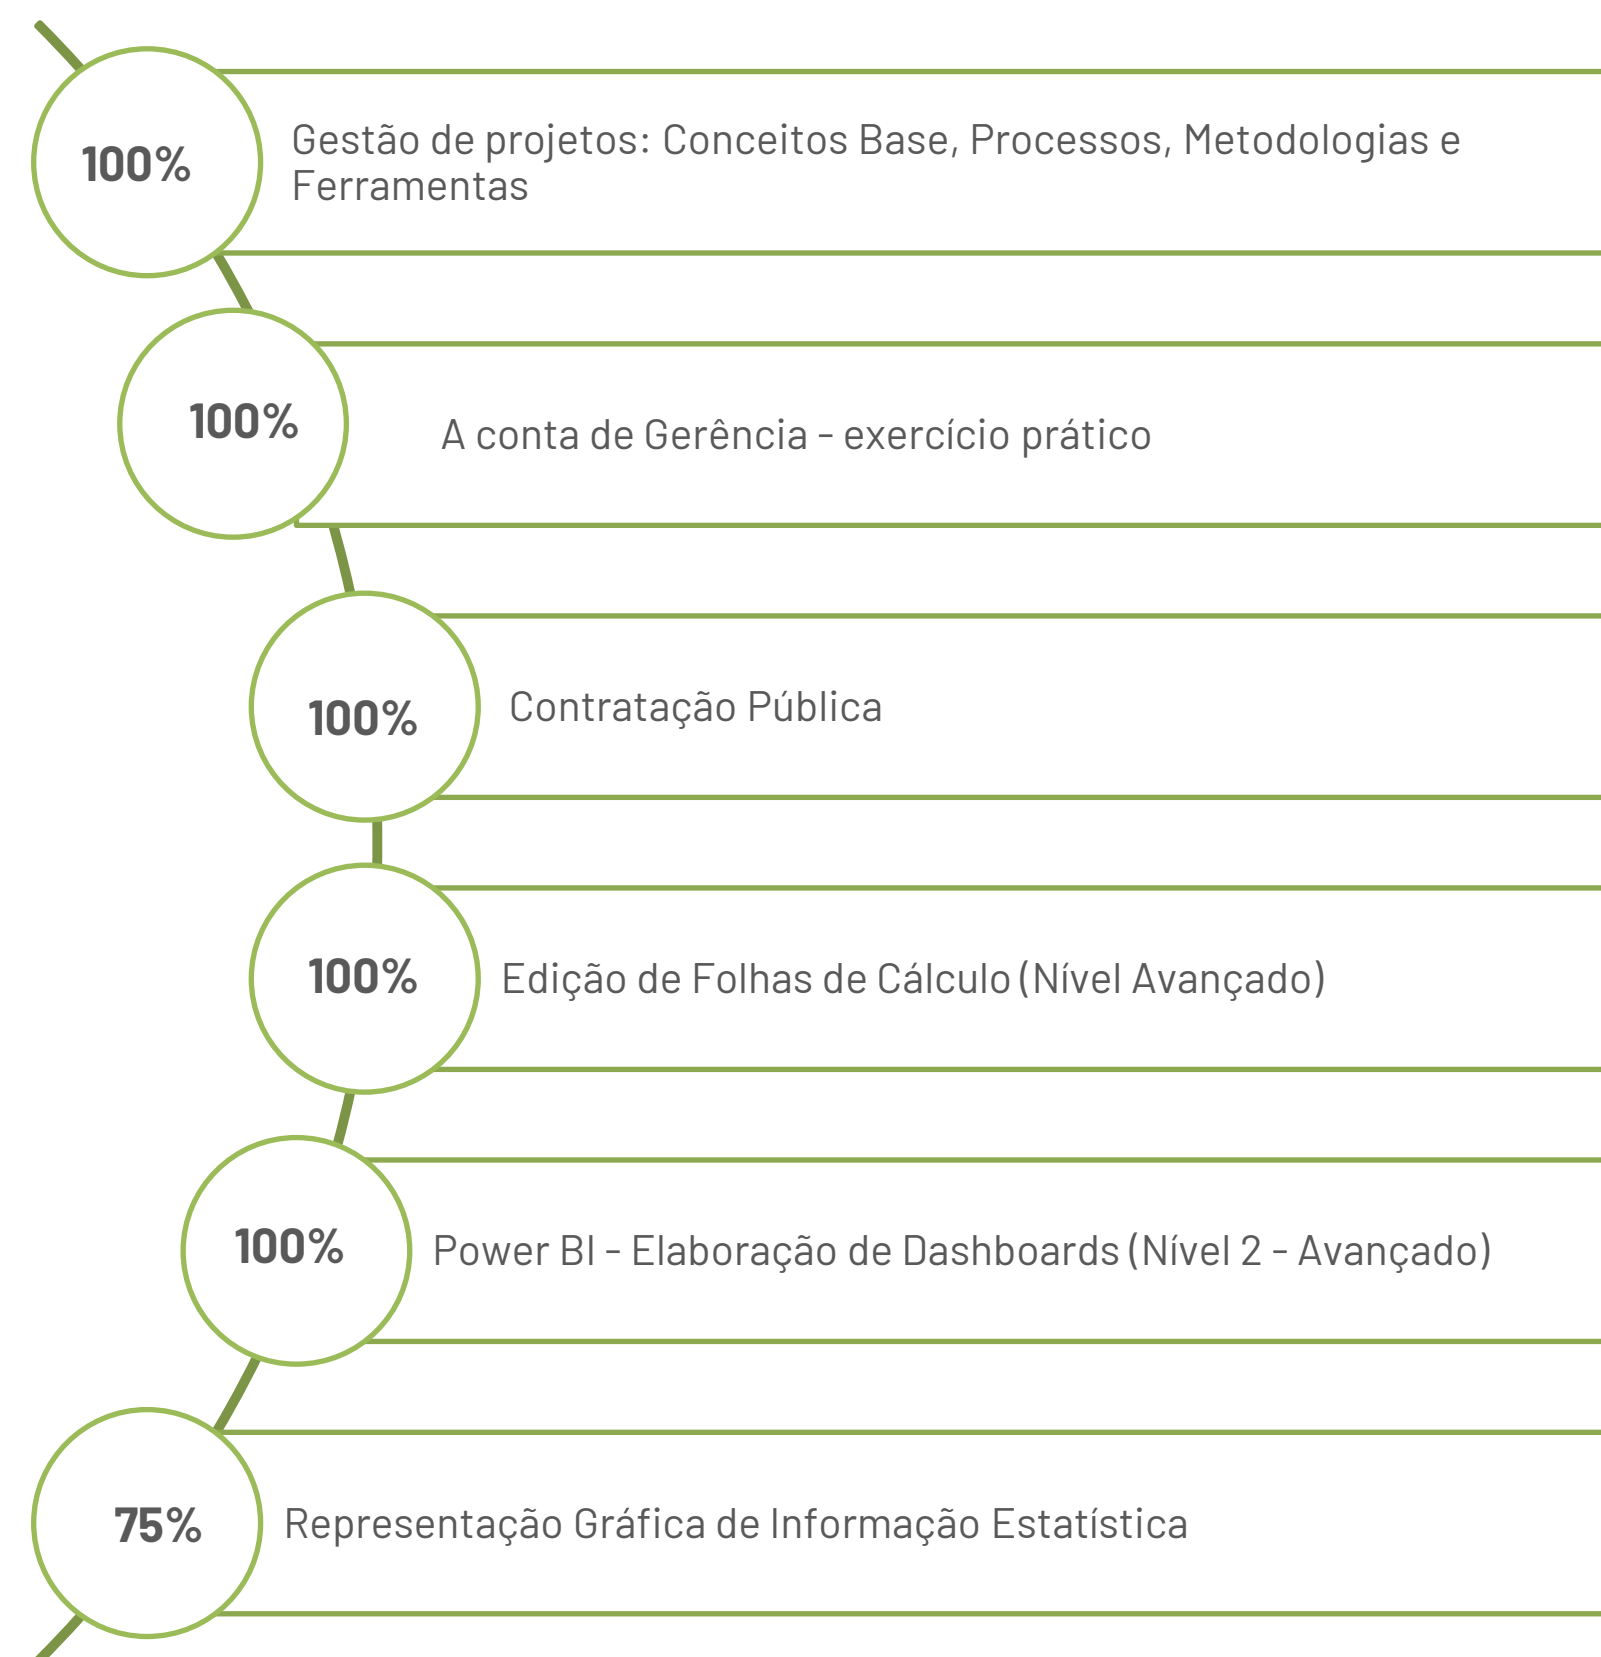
100%

Gestão de projetos: Conceitos Base, Processos, Metodologias e Ferramentas

100%

A conta de Gerência - exercício prático

100%

Contratação Pública

100%

Edição de Folhas de Cálculo (Nível Avançado)

100%

Power BI - Elaboração de Dashboards (Nível 2 - Avançado)

75%

Representação Gráfica de Informação Estatística